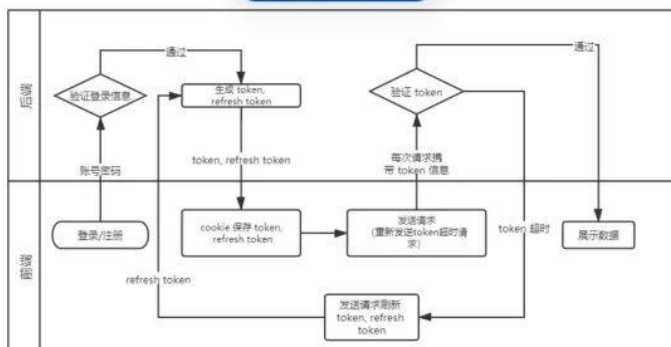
后端

前端

通过

验证登录信息

生成 token, refresh token

验证 token

通过

账号密码

token, refresh token

每次请求携带 token 信息

登录/注册

cookie 保存 token, refresh token

发送请求（重新发送token超时请求）

token 超时

展示数据

refresh token

发送请求刷新 token, refresh token